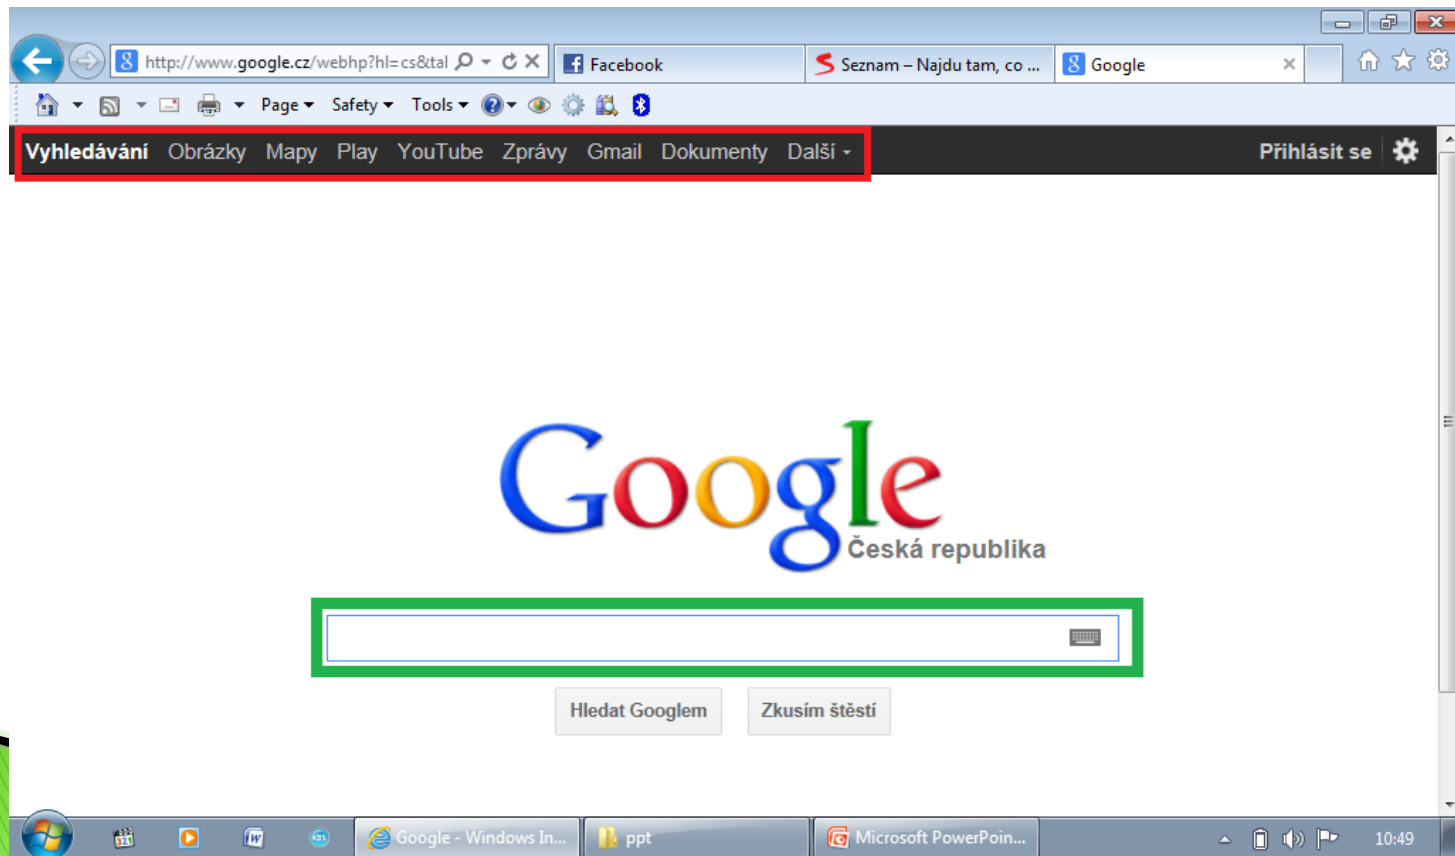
http://www.google.cz/webhp?hl=cs&tal
Facebook
Seznam – Najdu tam, co ...
Google

Page ▾ Safety ▾ Tools ▾

Vyhledávání Obrázky Mapy Play YouTube Zprávy Gmail Dokumenty Další ▾
Přihlásit se

Google
Česká republika

Hledat Googlem Zkusím štěstí

Google - Windows In...
ppt
Microsoft PowerPoin...
10:49